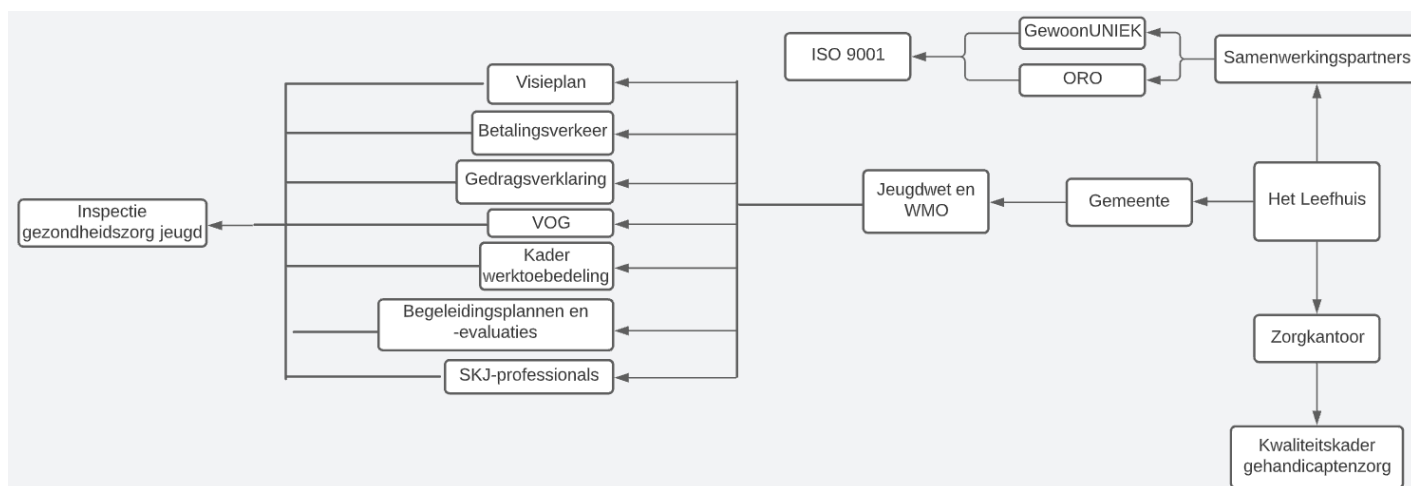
ISO 9001
GewoonUNIEK
ORO
Samenwerkingspartners
Visieplan
Betalingsverkeer
Gedragsverklaring
Inspectie gezondheidszorg jeugd
VOG
Kader werktoebedeling
Begeleidingsplannen en -evaluaties
SKJ-professionals
Jeugdwet en WMO
Gemeente
Het Leefhuis
Zorgkantoor
Kwaliteitskader gehandicaptenzorg